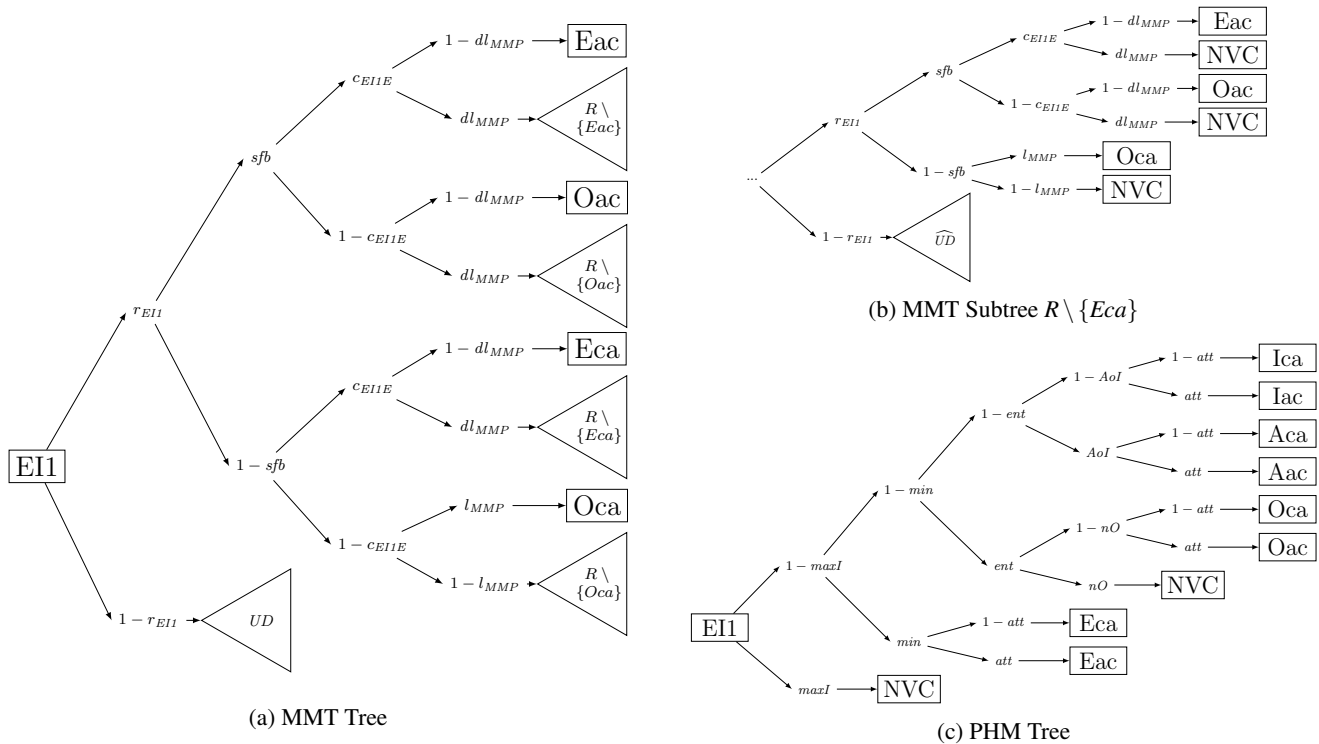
EI1

$r_{EI1}$

$1 - r_{EI1}$

$UD$

$sfb$

$1 - sfb$

$c_{EI1E}$

$1 - c_{EI1E}$

$c_{EI1E}$

$1 - c_{EI1E}$

$1 - dl_{MMP}$ Eac

$dl_{MMP}$ $R \setminus \{Eac\}$

$1 - dl_{MMP}$ Oac

$dl_{MMP}$ $R \setminus \{Oac\}$

$1 - dl_{MMP}$ Eca

$dl_{MMP}$ $R \setminus \{Eca\}$

$l_{MMP}$ Oca

$1 - l_{MMP}$ $R \setminus \{Oca\}$

(a) MMT Tree

...

$r_{EI1}$

$1 - r_{EI1}$

$\widehat{UD}$

$sfb$

$1 - sfb$

$c_{EI1E}$

$1 - c_{EI1E}$

$1 - dl_{MMP}$ Eac

$dl_{MMP}$ NVC

$1 - dl_{MMP}$ Oac

$dl_{MMP}$ NVC

$l_{MMP}$ Oca

$1 - l_{MMP}$ NVC

(b) MMT Subtree $R \setminus \{Eca\}$

EI1

$1 - maxI$

$maxI$ NVC

$1 - min$

$min$

$1 - att$ Eca

$att$ Eac

$1 - ent$

$ent$

$1 - AoI$

$AoI$

$1 - att$ Ica

$att$ Iac

$1 - att$ Aca

$att$ Aac

$1 - nO$

$nO$ NVC

$1 - att$ Oca

$att$ Oac

(c) PHM Tree